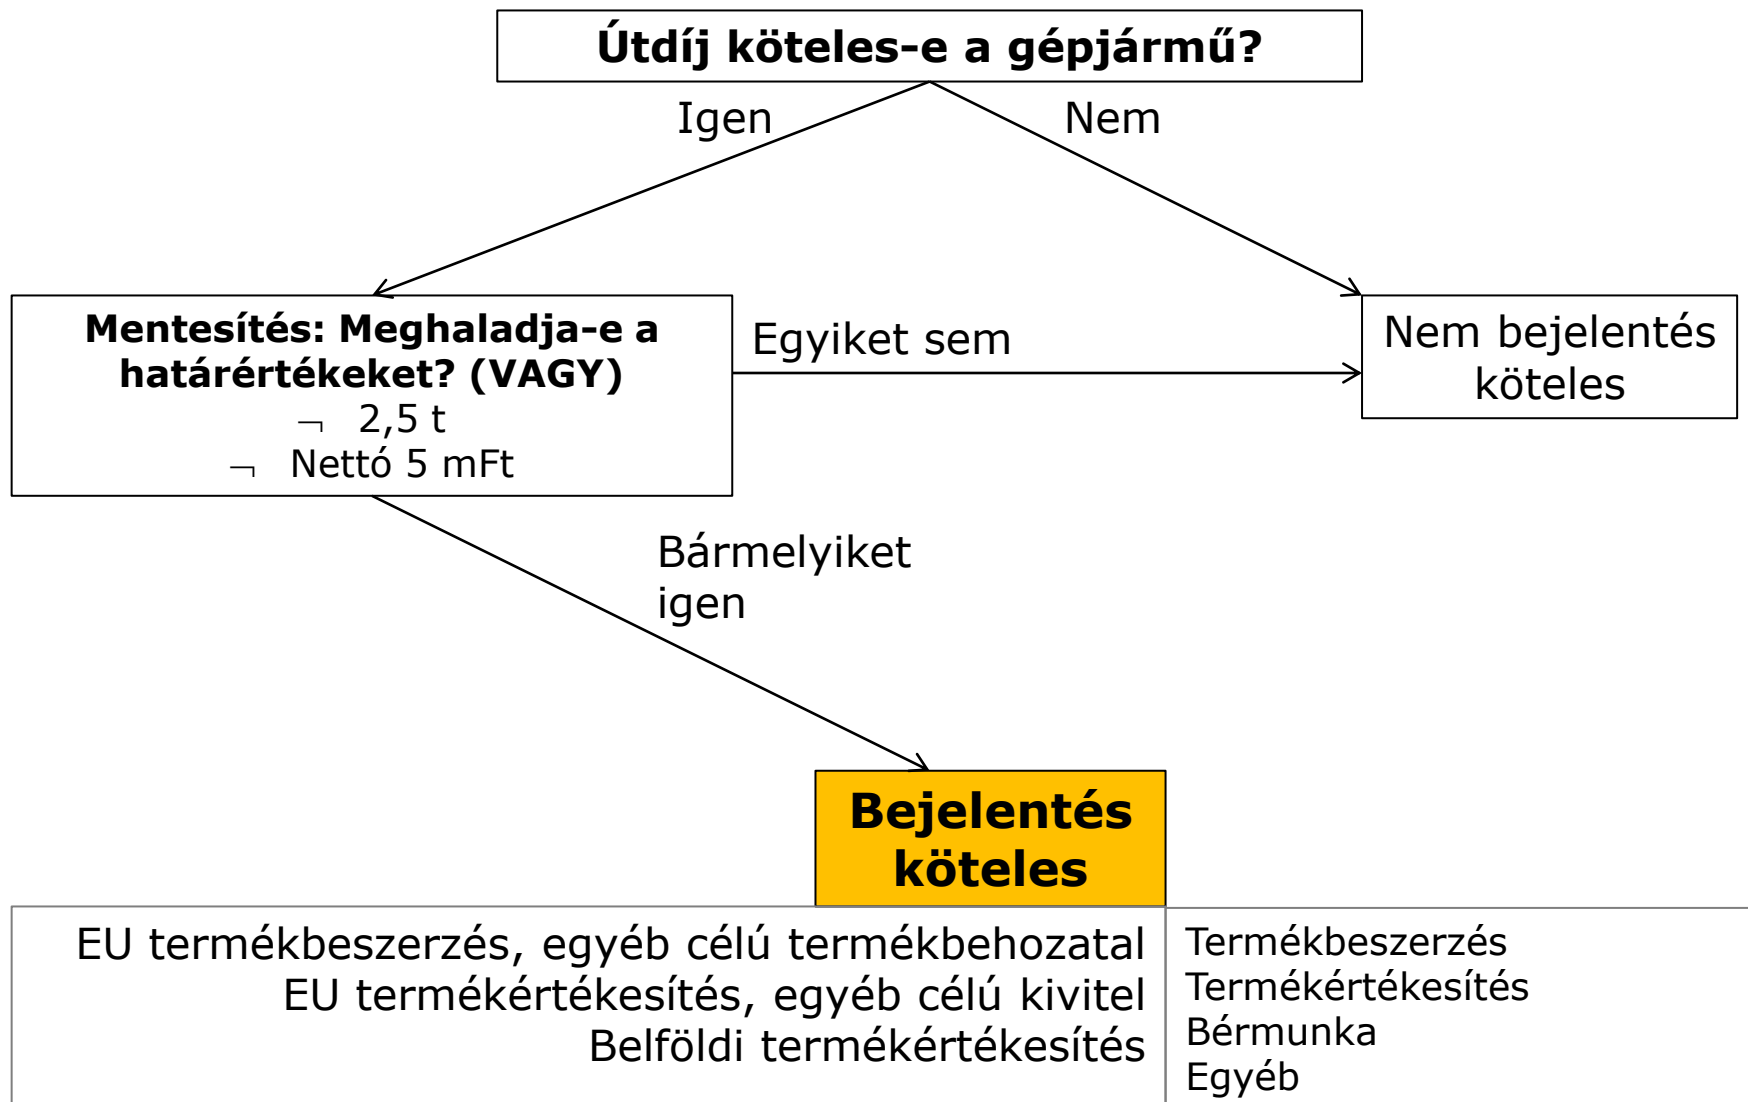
Útdíj köteles-e a gépjármű?

Igen

Nem

Mentesítés: Meghaladja-e a határértékeket? (VAGY)
¬ 2,5 t
¬ Nettó 5 mFt

Egyiket sem

Nem bejelentés köteles

Bármelyiket igen

Bejelentés köteles

| EU termékbeszerzés, egyéb célú termékbehozatal<br>EU termékértékesítés, egyéb célú kivitel<br>Belföldi termékértékesítés | Termékbeszerzés<br>Termékértékesítés<br>Bérmunka<br>Egyéb |
|---|---|